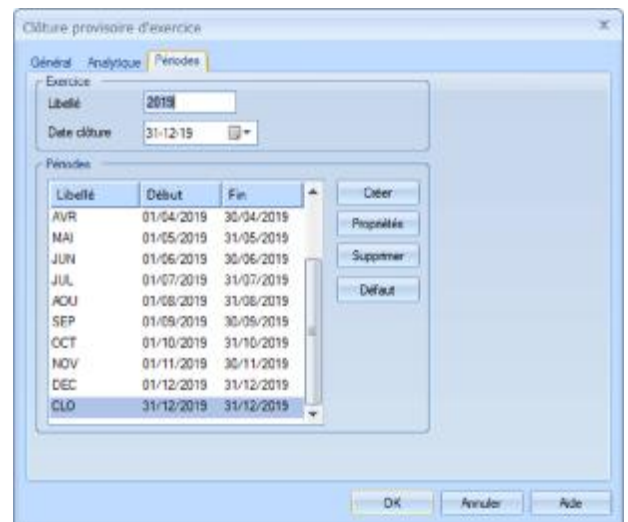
Clôture provisoire d'exercice

x

Général Analytique Périodes

Exercice

Libellé 2019

Date clôture 31-12-19

Périodes

| Libellé | Début | Fin |
|---|---|---|
| AVR | 01/04/2019 | 30/04/2019 |
| MAI | 01/05/2019 | 31/05/2019 |
| JUN | 01/06/2019 | 30/06/2019 |
| JUL | 01/07/2019 | 31/07/2019 |
| AOU | 01/08/2019 | 31/08/2019 |
| SEP | 01/09/2019 | 30/09/2019 |
| OCT | 01/10/2019 | 31/10/2019 |
| NOV | 01/11/2019 | 30/11/2019 |
| DEC | 01/12/2019 | 31/12/2019 |
| CLO | 31/12/2019 | 31/12/2019 |

Créer

Propriétés

Supprimer

Défaut

OK

Annuler

Aide